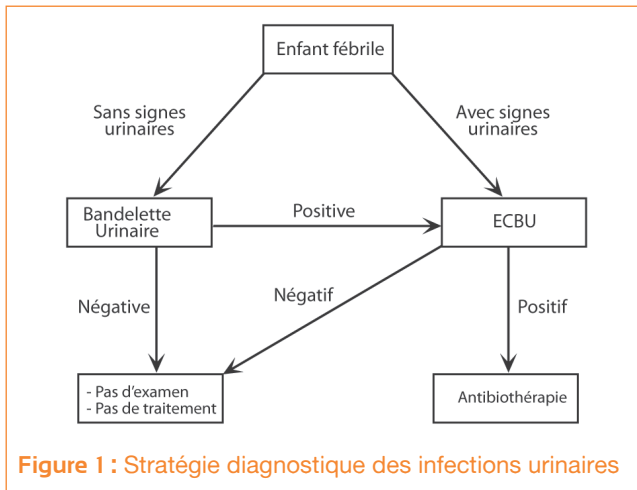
Enfant fébrile

Sans signes urinaires

Avec signes urinaires

Bandelette Urinaire

Positive

ECBU

Négative

Négatif

Positif

- Pas d'examen
- Pas de traitement

Antibiothérapie

**Figure 1 :** Stratégie diagnostique des infections urinaires